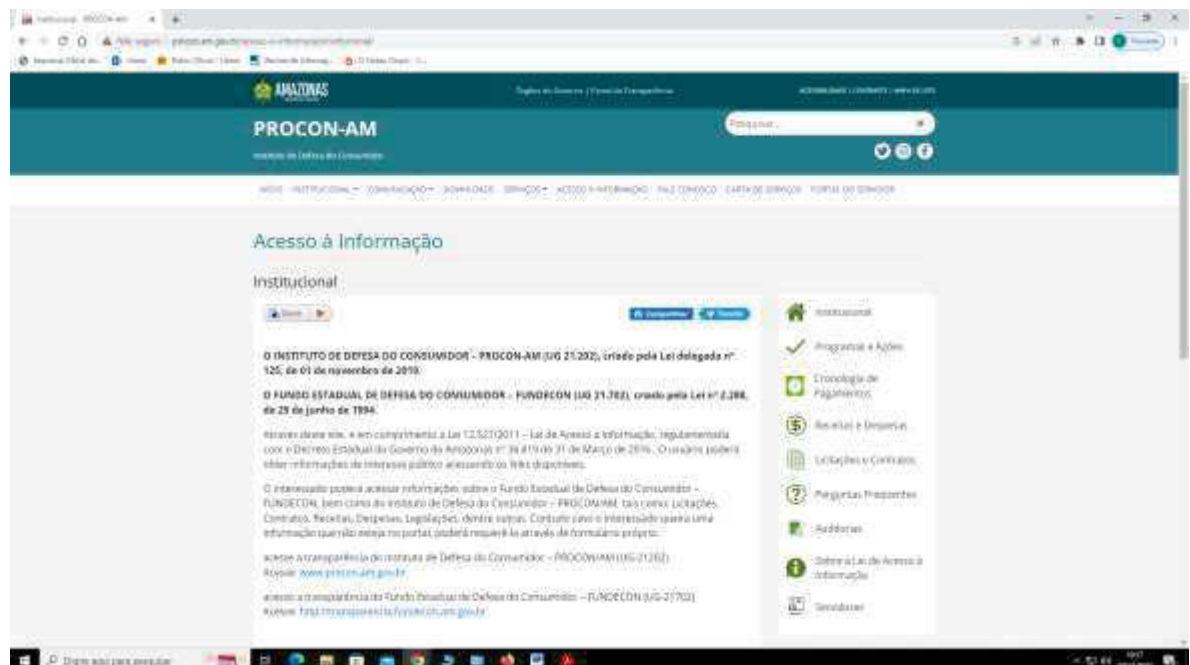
AMAZONAS

PROCON-AM

Instituto de Defesa do Consumidor

Pesquisar...

Acesso à Informação

Institucional

O INSTITUTO DE DEFESA DO CONSUMIDOR - PROCON-AM (UG 21.202), criado pela Lei delegada nº 125, de 01 de novembro de 2010.

O FUNDO ESTADUAL DE DEFESA DO CONSUMIDOR - FUNDECON (UG 21.702), criado pela Lei nº 2.288, de 29 de junho de 1994.

Através deste site, e em cumprimento à Lei 12.527/2011 - Lei de Acesso à Informação, regulamentada com o Decreto Estadual do Governo do Amazonas nº 36.819 de 31 de Março de 2016, o usuário poderá obter informações de interesse público acessando os links disponíveis.

O interessado poderá acessar informações sobre o Fundo Estadual de Defesa do Consumidor - FUNDECON, bem como do Instituto de Defesa do Consumidor - PROCON/AM, tais como: Licitações, Contratos, Receitas, Despesas, Legislações, dentre outros. Contudo caso o interessado queira uma informação que não esteja no portal, poderá requerê-la através de formulário próprio.

acesse a transparência do Instituto de Defesa do Consumidor - PROCON/AM (UG-21202)
Acesse: www.procon.am.gov.br

acesse a transparência do Fundo Estadual de Defesa do Consumidor - FUNDECON (UG-21702)
Acesse: http://transparencia.fundecon.am.gov.br

Institucional
Programas e Ações
Cronologia de Pagamentos
Receitas e Despesas
Licitações e Contratos
Perguntas Frequentes
Auditorias
Sobre a Lei de Acesso à Informação
Servidores